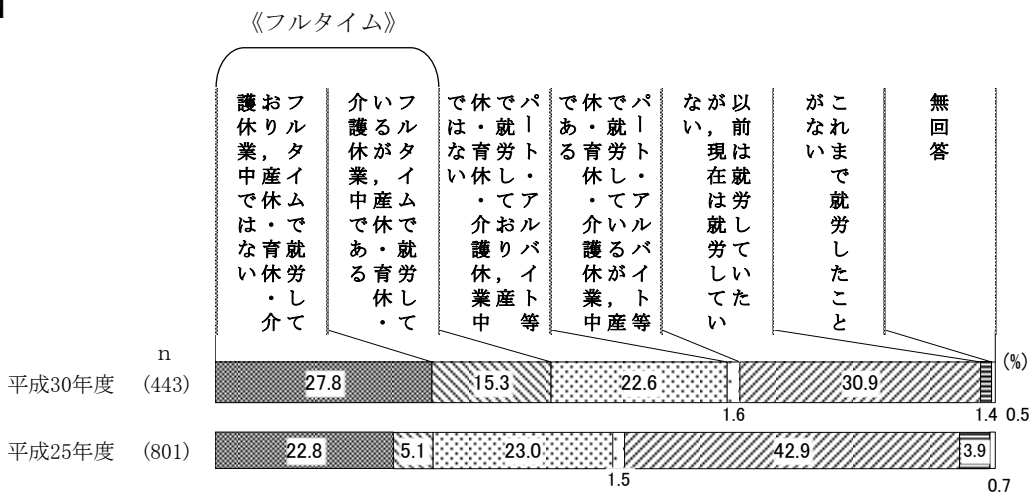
《フルタイム》

フルタイムで就労しており産休・育休・介護休業中ではない

フルタイムで就労しているが産休・育休・介護休業中である

パート・アルバイト等で就労しており産休・育休・介護休業中ではない

パート・アルバイト等で就労しているが産休・育休・介護休業中である

以前は就労していたが、現在は就労していない

これまで就労したことがない

無回答

n

(%)

平成30年度 (443) 27.8 15.3 22.6 1.6 30.9 1.4 0.5

平成25年度 (801) 22.8 5.1 23.0 1.5 42.9 3.9 0.7